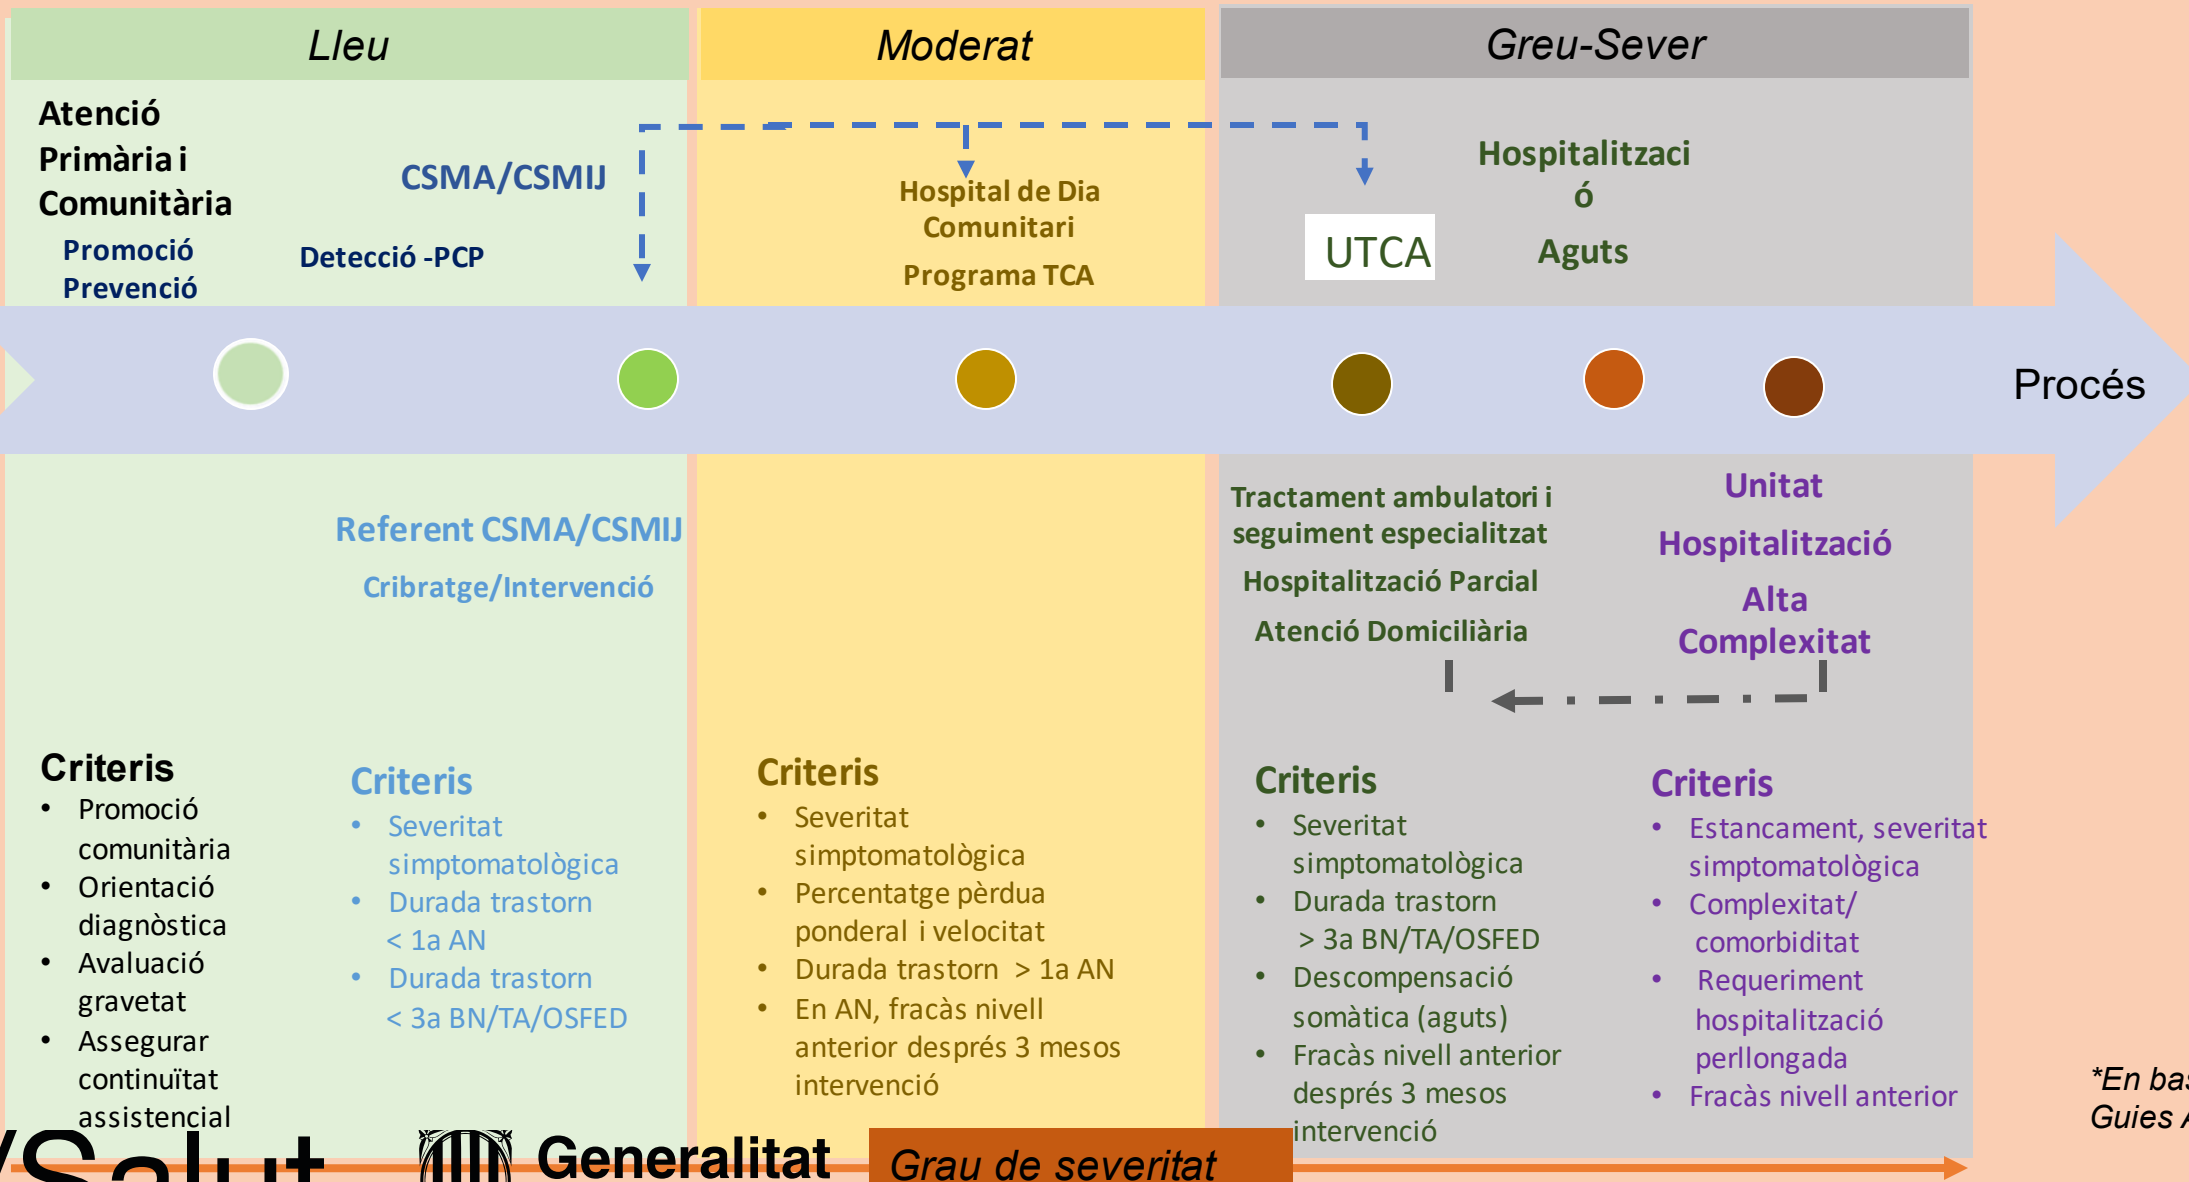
Lleu

Moderat

Greu-Sever

Atenció Primària i Comunitària

Promoció
Prevenció

CSMA/CSMIJ

Detecció -PCP

Hospital de Dia Comunitari

Programa TCA

UTCA

Hospitalització

Aguts

Procés

Referent CSMA/CSMIJ

Cribratge/Intervenció

Tractament ambulatori i seguiment especialitzat

Hospitalització Parcial

Atenció Domiciliària

Unitat

Hospitalització

Alta Complexitat

Criteris
- Promoció comunitària
- Orientació diagnòstica
- Avaluació gravetat
- Assegurar continuïtat assistencial

Criteris
- Severitat simptomatològica
- Durada trastorn < 1a AN
- Durada trastorn < 3a BN/TA/OSFED

Criteris
- Severitat simptomatològica
- Percentatge pèrdua ponderal i velocitat
- Durada trastorn > 1a AN
- En AN, fracàs nivell anterior després 3 mesos intervenció

Criteris
- Severitat simptomatològica
- Durada trastorn > 3a BN/TA/OSFED
- Descompensació somàtica (aguts)
- Fracàs nivell anterior després 3 mesos intervenció

Criteris
- Estancament, severitat simptomatològica
- Complexitat/ comorbiditat
- Requeriment hospitalització perllongada
- Fracàs nivell anterior

*En bas
Guies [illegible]

/Salut

Generalitat

Grau de severitat